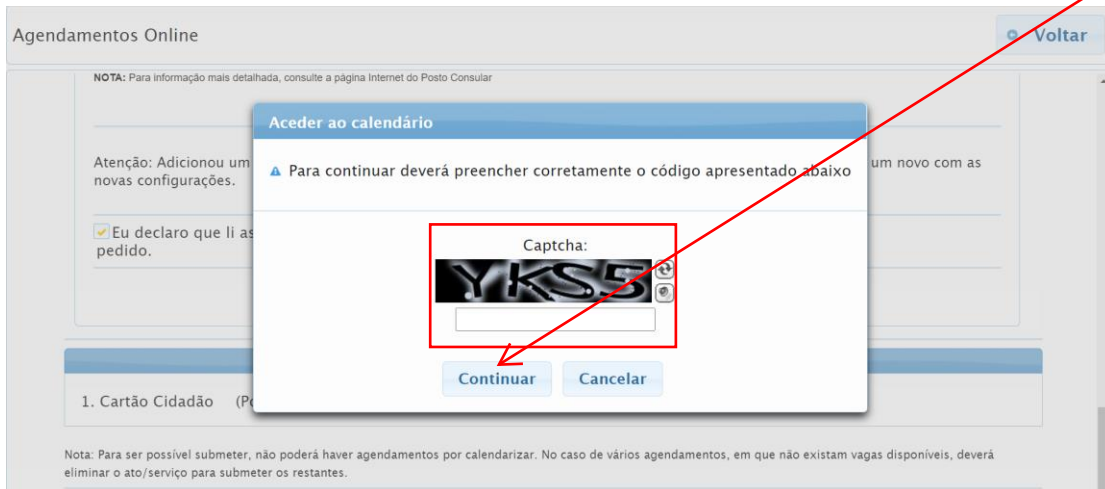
Agendamentos Online

Voltar

NOTA: Para informação mais detalhada, consulte a página Internet do Posto Consular

Atenção: Adicionou um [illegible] um novo com as novas configurações.

Eu declaro que li as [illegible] pedido.

1. Cartão Cidadão (P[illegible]

Aceder ao calendário

Para continuar deverá preencher corretamente o código apresentado abaixo

Captcha:

YKS5

Continuar

Cancelar

Nota: Para ser possível submeter, não poderá haver agendamentos por calendarizar. No caso de vários agendamentos, em que não existam vagas disponíveis, deverá eliminar o ato/serviço para submeter os restantes.